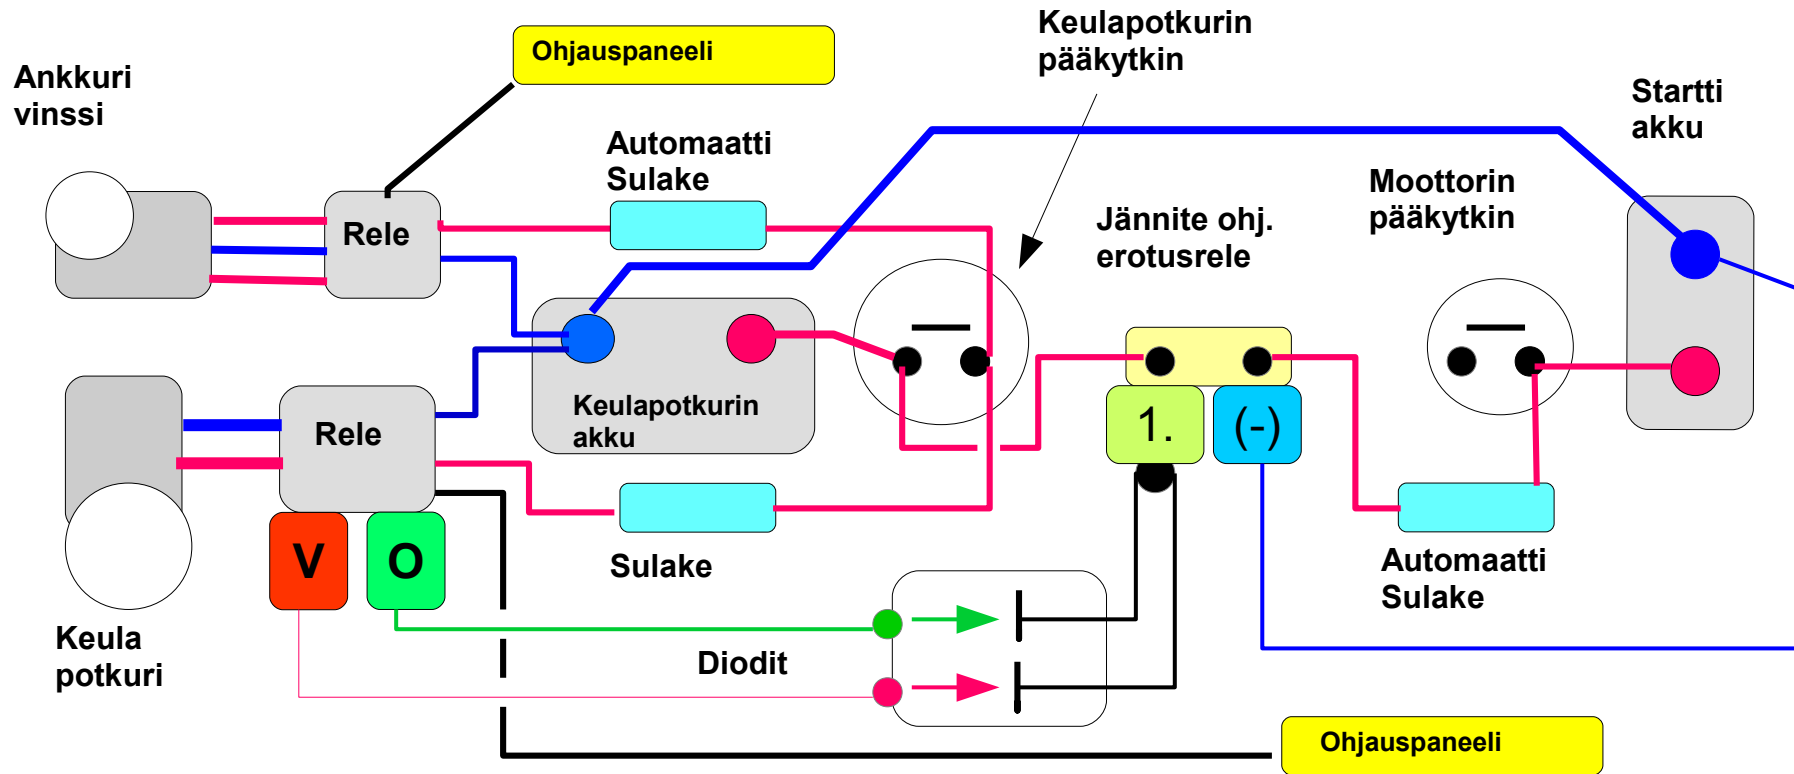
Ohjauspaneeli

Ankkuri vinssi

Keulapotkurin pääkytkin

Startti akku

Automaatti Sulake

Rele

Jännite ohj. erotusrele

Moottorin pääkytkin

Keulapotkurin akku

Rele

1.

(-)

V

O

Sulake

Automaatti Sulake

Keula potkuri

Diodit

Ohjauspaneeli